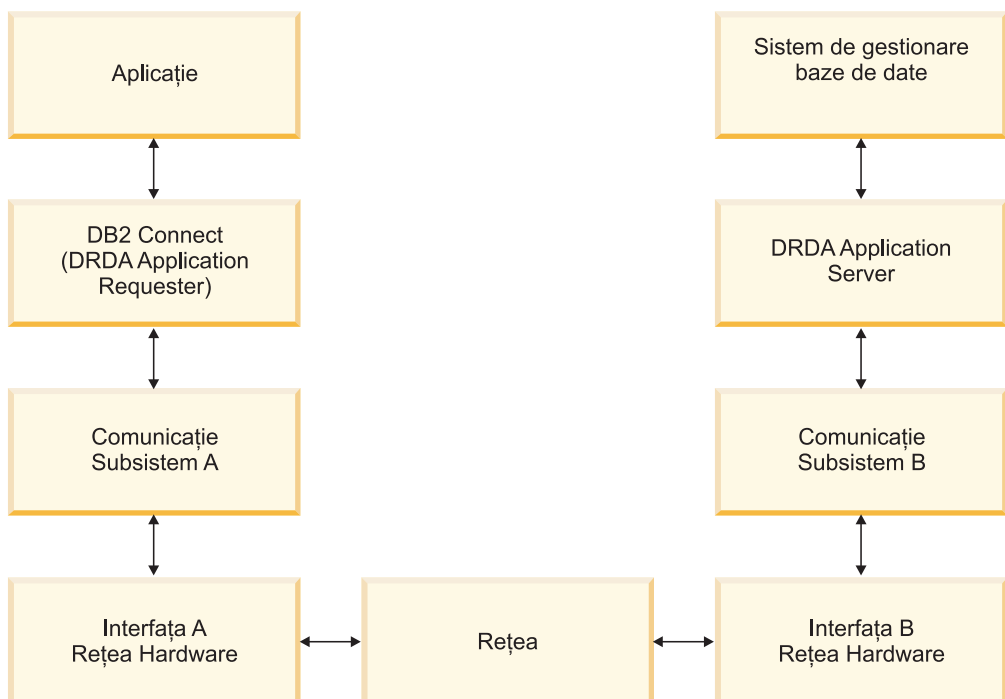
Aplicație

Sistem de gestionare baze de date

DB2 Connect (DRDA Application Requester)

DRDA Application Server

Comunicație Subsistem A

Comunicație Subsistem B

Interfața A Rețea Hardware

Rețea

Interfața B Rețea Hardware